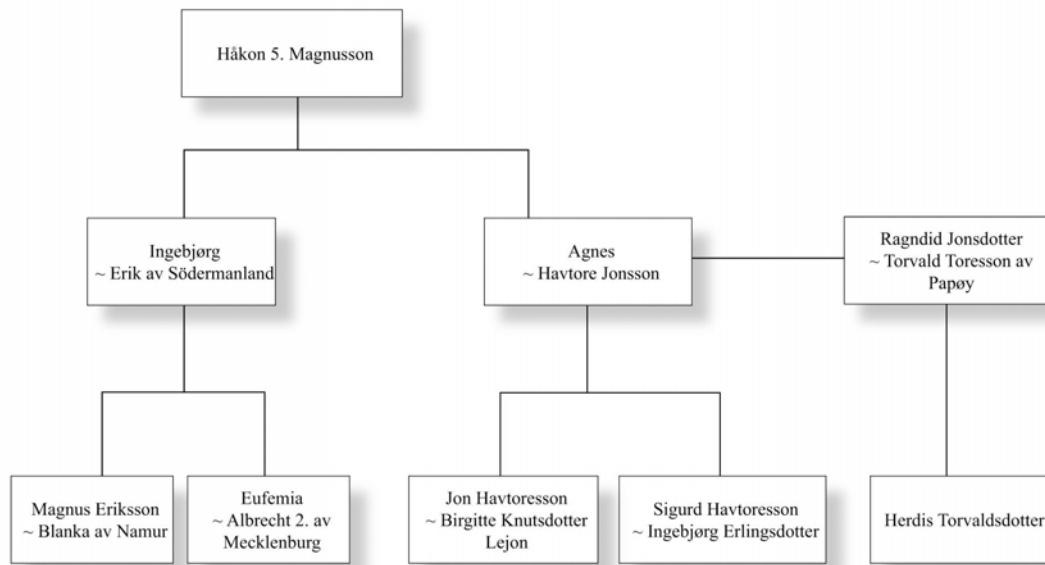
Håkon 5. Magnusson

Ingebjørg
~ Erik av Södermanland

Agnes
~ Havtore Jonsson

Ragndid Jonsdotter
~ Torvald Toresson av Papøy

Magnus Eriksson
~ Blanka av Namur

Eufemia
~ Albrecht 2. av Mecklenburg

Jon Havtoresson
~ Birgitte Knutsdotter Lejon

Sigurd Havtoresson
~ Ingebjørg Erlingsdotter

Herdis Torvaldsdotter